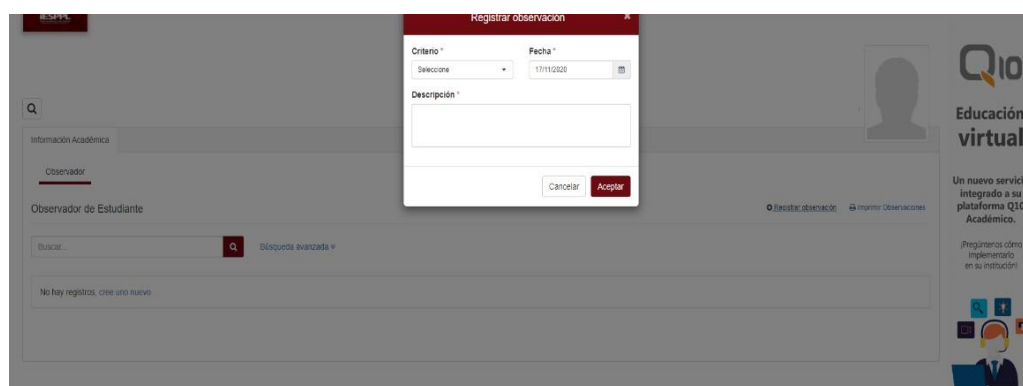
IESPPL

Registrar observación ×

Criterio *
Seleccione
Fecha *
17/11/2020
Descripción *

Cancelar Aceptar

Información Académica

Observador

Observador de Estudiante

Registrar observación Imprimir Observaciones

Buscar...

Búsqueda avanzada

No hay registros, cree uno nuevo

Q10

Educación virtual

Un nuevo servici integrado a su plataforma Q10 Académico.

¡Pregúnteros cómo implementarlo en su institución!